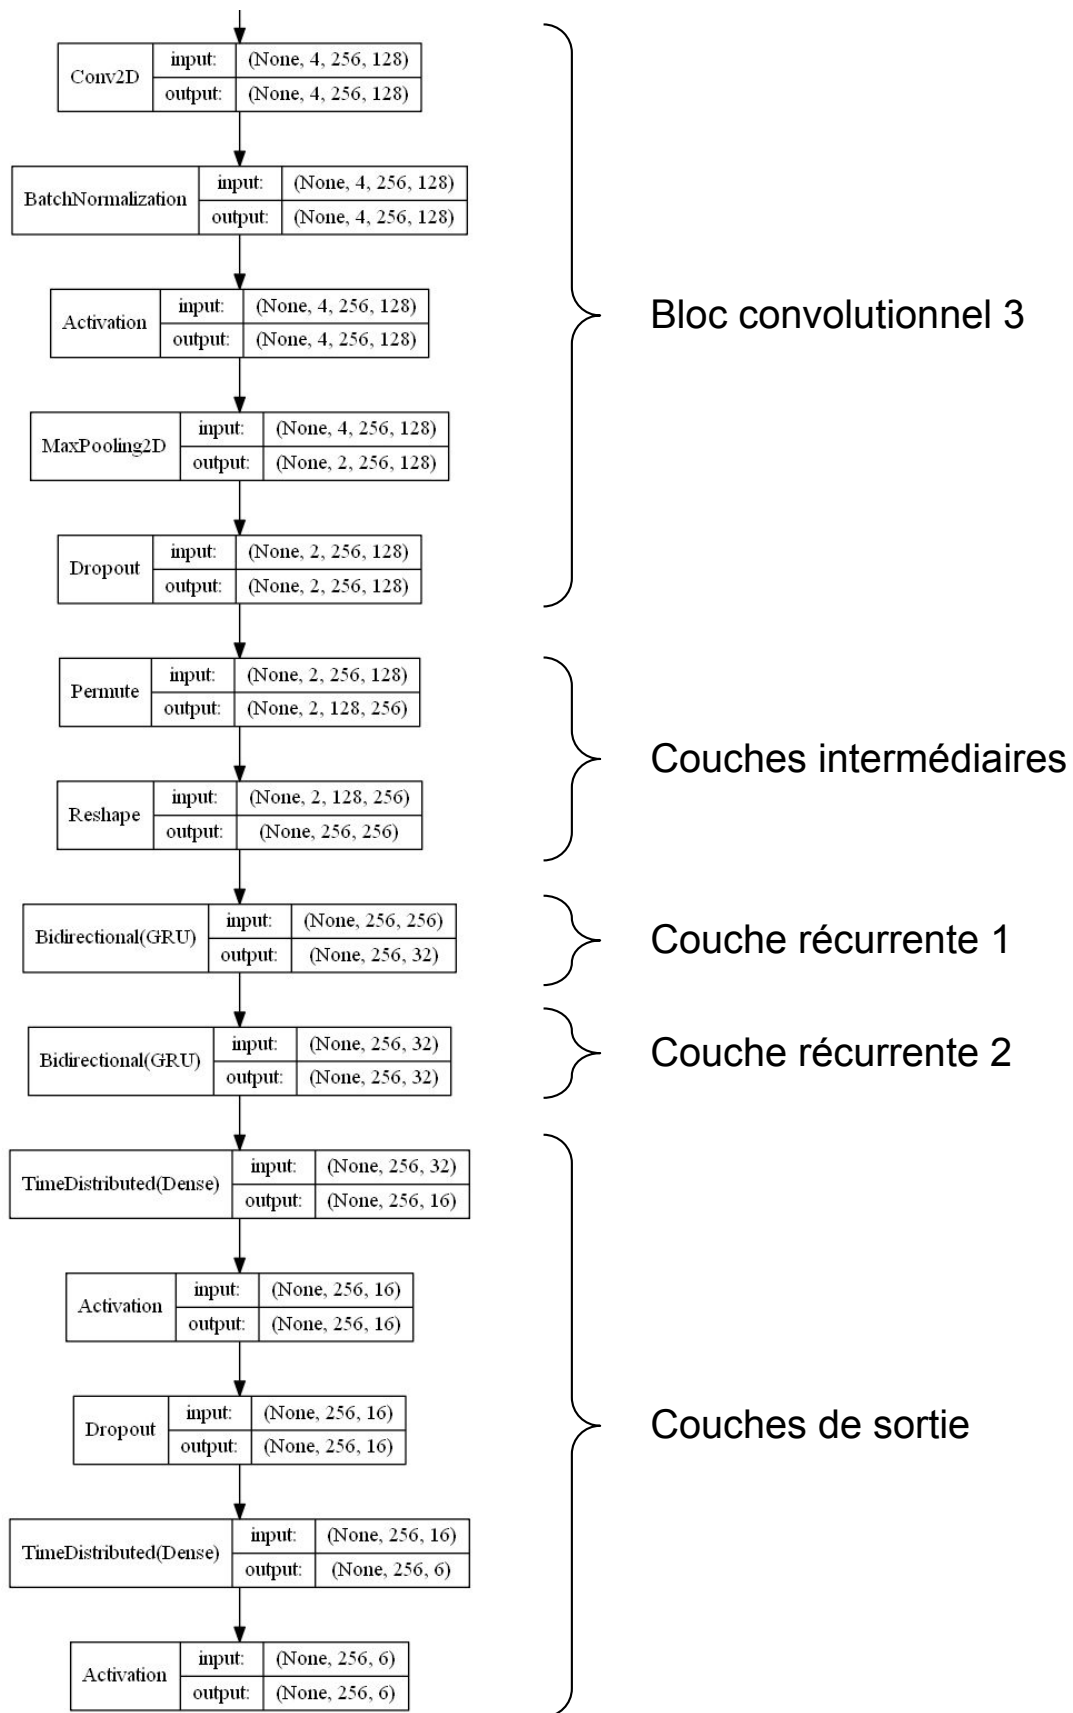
| Conv2D | input: | (None, 4, 256, 128) |
|---|---|---|
| | output: | (None, 4, 256, 128) |

| BatchNormalization | input: | (None, 4, 256, 128) |
|---|---|---|
| | output: | (None, 4, 256, 128) |

| Activation | input: | (None, 4, 256, 128) |
|---|---|---|
| | output: | (None, 4, 256, 128) |

| MaxPooling2D | input: | (None, 4, 256, 128) |
|---|---|---|
| | output: | (None, 2, 256, 128) |

| Dropout | input: | (None, 2, 256, 128) |
|---|---|---|
| | output: | (None, 2, 256, 128) |

Bloc convolutionnel 3

| Permute | input: | (None, 2, 256, 128) |
|---|---|---|
| | output: | (None, 2, 128, 256) |

| Reshape | input: | (None, 2, 128, 256) |
|---|---|---|
| | output: | (None, 256, 256) |

Couches intermédiaires

| Bidirectional(GRU) | input: | (None, 256, 256) |
|---|---|---|
| | output: | (None, 256, 32) |

Couche récurrente 1

| Bidirectional(GRU) | input: | (None, 256, 32) |
|---|---|---|
| | output: | (None, 256, 32) |

Couche récurrente 2

| TimeDistributed(Dense) | input: | (None, 256, 32) |
|---|---|---|
| | output: | (None, 256, 16) |

| Activation | input: | (None, 256, 16) |
|---|---|---|
| | output: | (None, 256, 16) |

| Dropout | input: | (None, 256, 16) |
|---|---|---|
| | output: | (None, 256, 16) |

| TimeDistributed(Dense) | input: | (None, 256, 16) |
|---|---|---|
| | output: | (None, 256, 6) |

| Activation | input: | (None, 256, 6) |
|---|---|---|
| | output: | (None, 256, 6) |

Couches de sortie